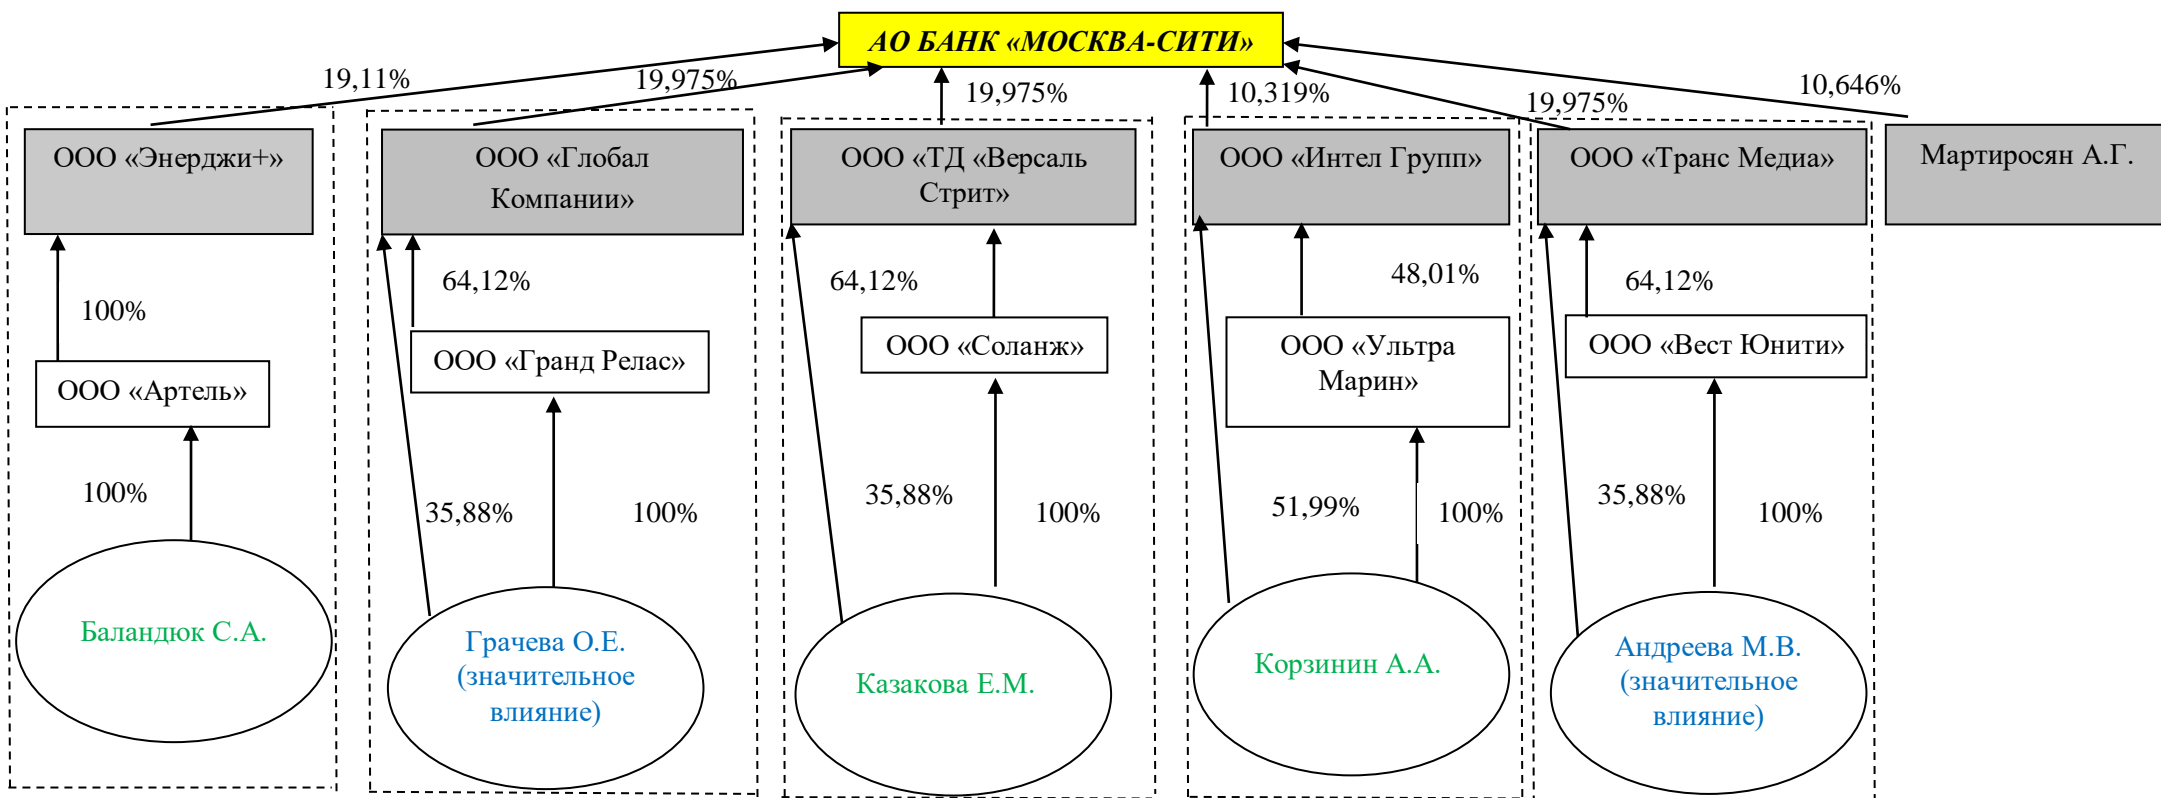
АО БАНК «МОСКВА-СИТИ»

19,11%
19,975%
19,975%
10,319%
19,975%
10,646%

ООО «Энерджи+»
ООО «Глобал Компании»
ООО «ТД «Версаль Стрит»
ООО «Интел Групп»
ООО «Транс Медиа»
Мартиросян А.Г.

100%
64,12%
64,12%
48,01%
64,12%

ООО «Артель»
ООО «Гранд Релас»
ООО «Соланж»
ООО «Ультра Марин»
ООО «Вест Юнити»

100%
35,88%
100%
35,88%
100%
51,99%
100%
35,88%
100%

Баландюк С.А.
Грачева О.Е. (значительное влияние)
Казакова Е.М.
Корзинин А.А.
Андреева М.В. (значительное влияние)